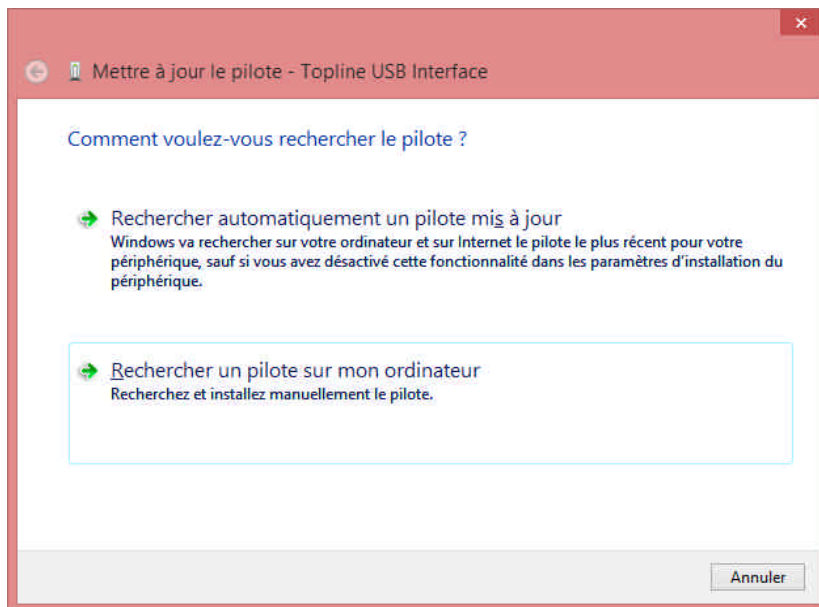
Mettre à jour le pilote - Topline USB Interface

Comment voulez-vous rechercher le pilote ?

Rechercher automatiquement un pilote mis à jour
Windows va rechercher sur votre ordinateur et sur Internet le pilote le plus récent pour votre périphérique, sauf si vous avez désactivé cette fonctionnalité dans les paramètres d'installation du périphérique.

Rechercher un pilote sur mon ordinateur
Recherchez et installez manuellement le pilote.

Annuler